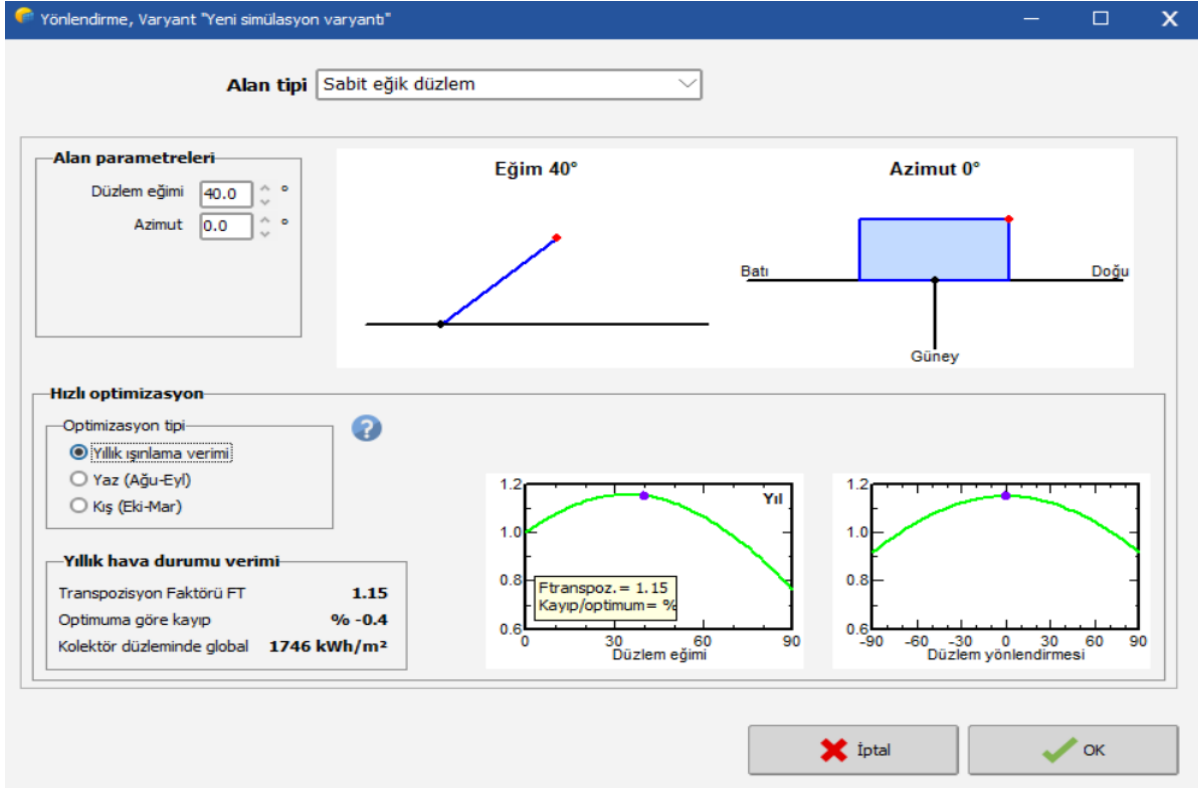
Yönlendirme, Varyant "Yeni simülasyon varyantı"

Alan tipi Sabit eğik düzlem

Alan parametreleri
Düzlem eğimi 40.0 °
Azimut 0.0 °

Eğim 40°

Azimut 0°
Batı
Doğu
Güney

Hızlı optimizasyon
Optimizasyon tipi
Yıllık ışınlama verimi
Yaz (Ağu-Eyl)
Kış (Eki-Mar)

Yıllık hava durumu verimi
Transpozisyon Faktörü FT 1.15
Optimuma göre kayıp % -0.4
Kolektör düzleminde global 1746 kWh/m²

1.2
1.0
0.8
0.6
Yıl
Ftranspoz.= 1.15
Kayıp/optimum= %
0 30 60 90
Düzlem eğimi

1.2
1.0
0.8
0.6
-90 -60 -30 0 30 60 90
Düzlem yönlendirmesi

İptal
OK